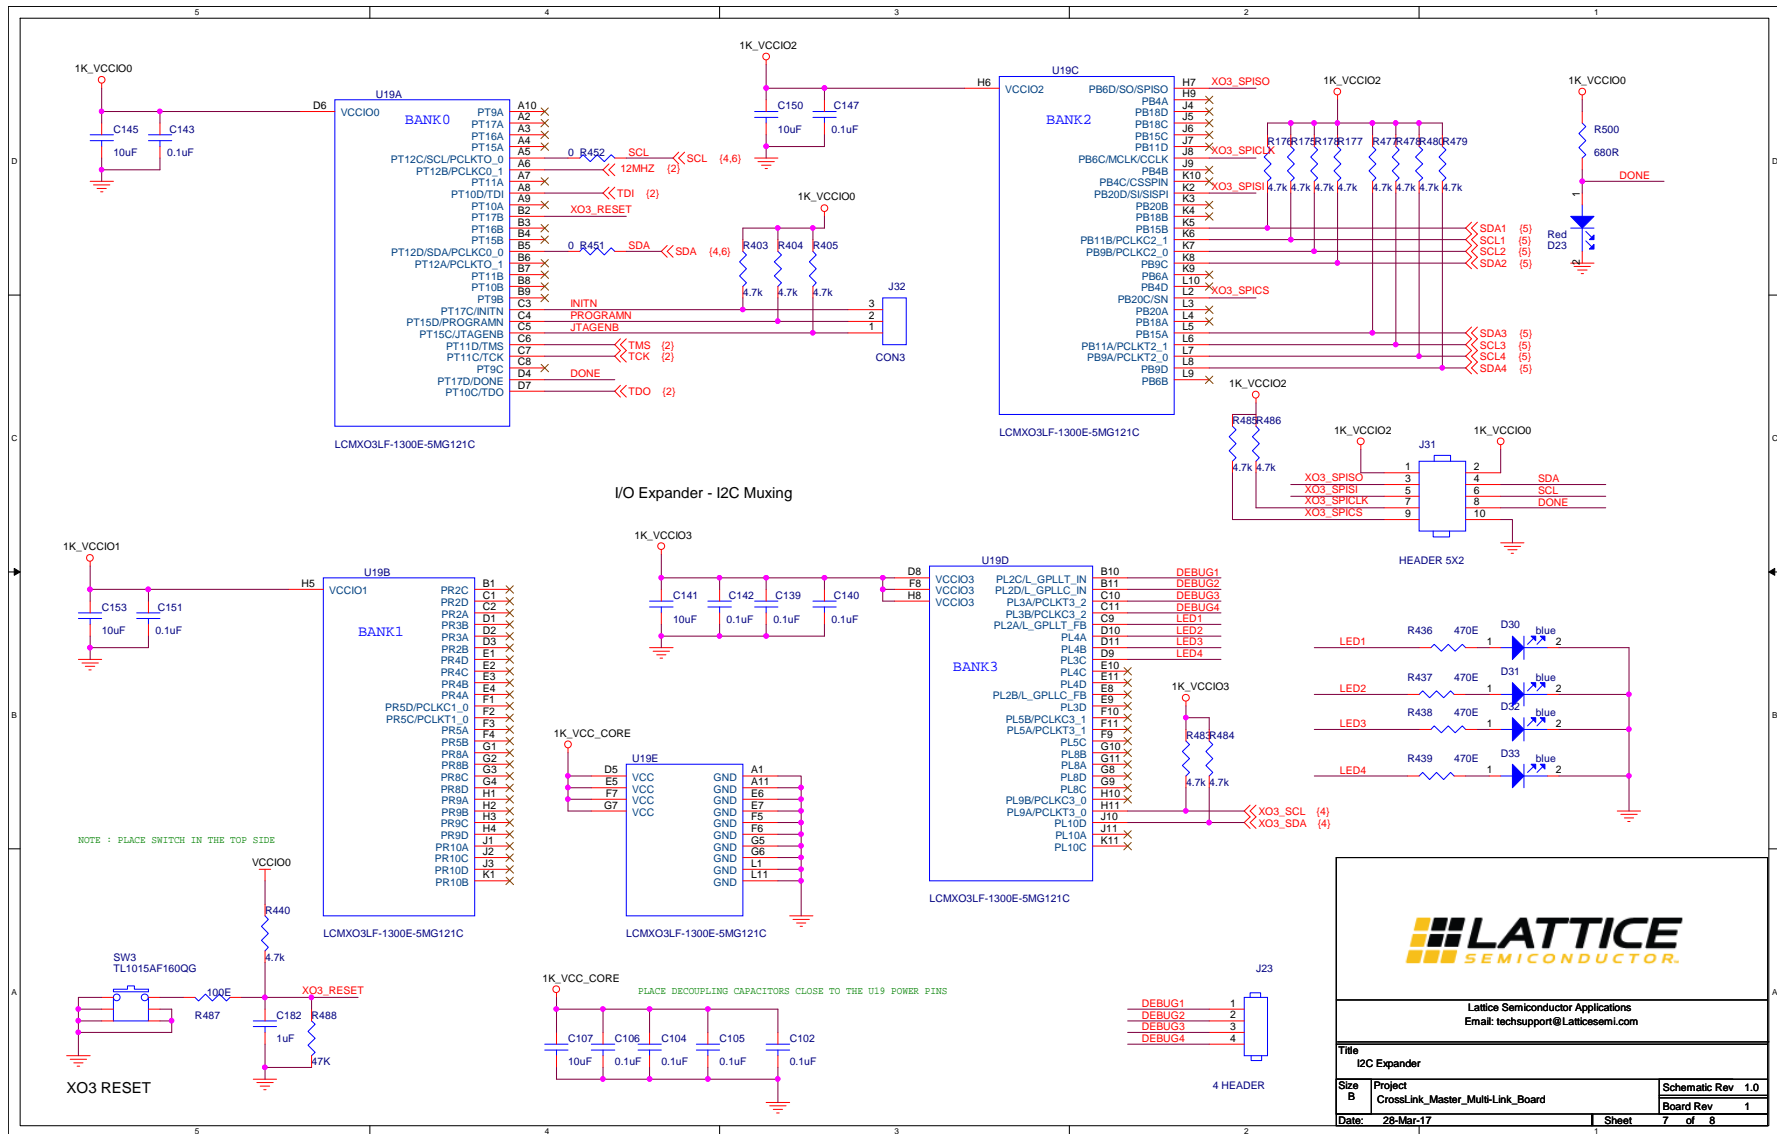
5 4 3 2 1

1K_VCCIO0
C145 10uF
C143 0.1uF
D6
U19A
VCCIO0
BANK0
PT9A A10
PT17A A2
PT16A A3
PT15A A4
PT12C/SCL/PCLKTO_0 A5
PT12B/PCLKC0_1 A6
PT11A A7
PT10D/TDI A8
PT10A A9
PT17B B2
PT16B B3
PT15B B4
PT12D/SDA/PCLKT0_0 B5
PT12A/PCLKT0_1 B6
PT11B B7
PT10B B8
PT9B B9
PT17C/INITN C3
PT15D/PROGRAMN C4
PT15C/JTAGENB C5
PT11D/TMS C6
PT11C/TCK C7
PT9C C8
PT17D/DONE D4
PT10C/TDO D7
LCMXO3LF-1300E-5MG121C
0 R452 SCL SCL (4,6)
12MHZ (2)
TDI (2)
XO3_RESET
0 R451 SDA SDA (4,6)
INITN
PROGRAMN
JTAGENB
TMS (2)
TCK (2)
DONE
TDO (2)
1K_VCCIO0
R403 R404 R405
4.7k 4.7k 4.7k
J32
3 2 1
CON3

1K_VCCIO2
C150 10uF
C147 0.1uF
H6
U19C
VCCIO2
BANK2
PB6D/SO/SPISO H7
PB4A H9
PB18D J4
PB18C J5
PB15C J6
PB11D J7
PB6C/MCLK/CCLK J8
PB4B J9
PB4C/CSSPIN K10
PB20D/SI/SISPI K2
PB20B K3
PB18B K4
PB15B K5
PB11B/PCLKC2_1 K6
PB9B/PCLKC2_0 K7
PB9C K8
PB6A K9
PB4D L10
PB20C/SN L2
PB20A L3
PB18A L4
PB15A L5
PB11A/PCLKT2_1 L6
PB9A/PCLKT2_0 L7
PB9D L8
PB6B L9
LCMXO3LF-1300E-5MG121C
XO3_SPISO
XO3_SPICLK
XO3_SPISI
XO3_SPICS
1K_VCCIO2
R176 R175 R178 R177 R477 R478 R480 R479
4.7k 4.7k 4.7k 4.7k 4.7k 4.7k 4.7k 4.7k
SDA1 (5)
SCL1 (5)
SCL2 (5)
SDA2 (5)
SDA3 (5)
SCL3 (5)
SCL4 (5)
SDA4 (5)
1K_VCCIO0
R500 680R
DONE
1
Red D23
2
1K_VCCIO2
R485 R486
4.7k 4.7k
1K_VCCIO2
1K_VCCIO0
J31
1 2
XO3_SPISO 3 4 SDA
XO3_SPISI 5 6 SCL
XO3_SPICLK 7 8 DONE
XO3_SPICS 9 10
HEADER 5X2

I/O Expander - I2C Muxing

1K_VCCIO1
C153 10uF
C151 0.1uF
H5
U19B
VCCIO1
BANK1
PR2C B1
PR2D C1
PR2A C2
PR3B D1
PR3A D2
PR2B D3
PR4D E1
PR4C E2
PR4B E3
PR4A E4
PR5D/PCLKC1_0 F1
PR5C/PCLKT1_0 F2
PR5A F3
PR5B F4
PR8A G1
PR8B G2
PR8C G3
PR8D G4
PR9A H1
PR9B H2
PR9C H3
PR9D H4
PR10A J1
PR10C J2
PR10D J3
PR10B K1
LCMXO3LF-1300E-5MG121C

1K_VCCIO3
C141 10uF
C142 0.1uF
C139 0.1uF
C140 0.1uF
D8 F8 H8
U19D
VCCIO3
VCCIO3
VCCIO3
BANK3
PL2C/L_GPLLT_IN B10
PL2D/L_GPLLC_IN B11
PL3A/PCLKT3_2 C10
PL3B/PCLKC3_2 C11
PL2A/L_GPLLT_FB C9
PL4A D10
PL4B D11
PL3C D9
PL4C E10
PL4D E11
PL2B/L_GPLLC_FB E8
PL3D E9
PL5B/PCLKC3_1 F10
PL5A/PCLKT3_1 F11
PL5C F9
PL8A G10
PL8B G11
PL8D G8
PL8C G9
PL9B/PCLKC3_0 H10
PL9A/PCLKT3_0 H11
PL10D J10
PL10A J11
PL10C K11
LCMXO3LF-1300E-5MG121C
DEBUG1 DEBUG2 DEBUG3 DEBUG4 LED1 LED2 LED3 LED4
1K_VCCIO3
R483 R484
4.7k 4.7k
XO3_SCL (4)
XO3_SDA (4)

R436 470E D30 blue LED1 1 2
R437 470E D31 blue LED2 1 2
R438 470E D32 blue LED3 1 2
R439 470E D33 blue LED4 1 2

1K_VCC_CORE
U19E
D5 VCC GND A1
E5 VCC GND A11
F7 VCC GND E6
G7 VCC GND E7
GND F5
GND F6
GND G5
GND G6
GND L1
GND L11
LCMXO3LF-1300E-5MG121C

NOTE : PLACE SWITCH IN THE TOP SIDE
VCCIO0
R440 4.7k
SW3
TL1015AF160QG
100E
R487
XO3_RESET
C182 1uF
R488 47K
XO3 RESET

1K_VCC_CORE
PLACE DECOUPLING CAPACITORS CLOSE TO THE U19 POWER PINS
C107 10uF
C106 0.1uF
C104 0.1uF
C105 0.1uF
C102 0.1uF

J23
DEBUG1 1
DEBUG2 2
DEBUG3 3
DEBUG4 4
4 HEADER

LATTICE SEMICONDUCTOR
Lattice Semiconductor Applications
Email: techsupport@Latticesemi.com
Title
I2C Expander
Size B
Project
CrossLink_Master_Multi-Link_Board
Schematic Rev 1.0
Board Rev 1
Date: 28-Mar-17
Sheet 7 of 8
D C B A